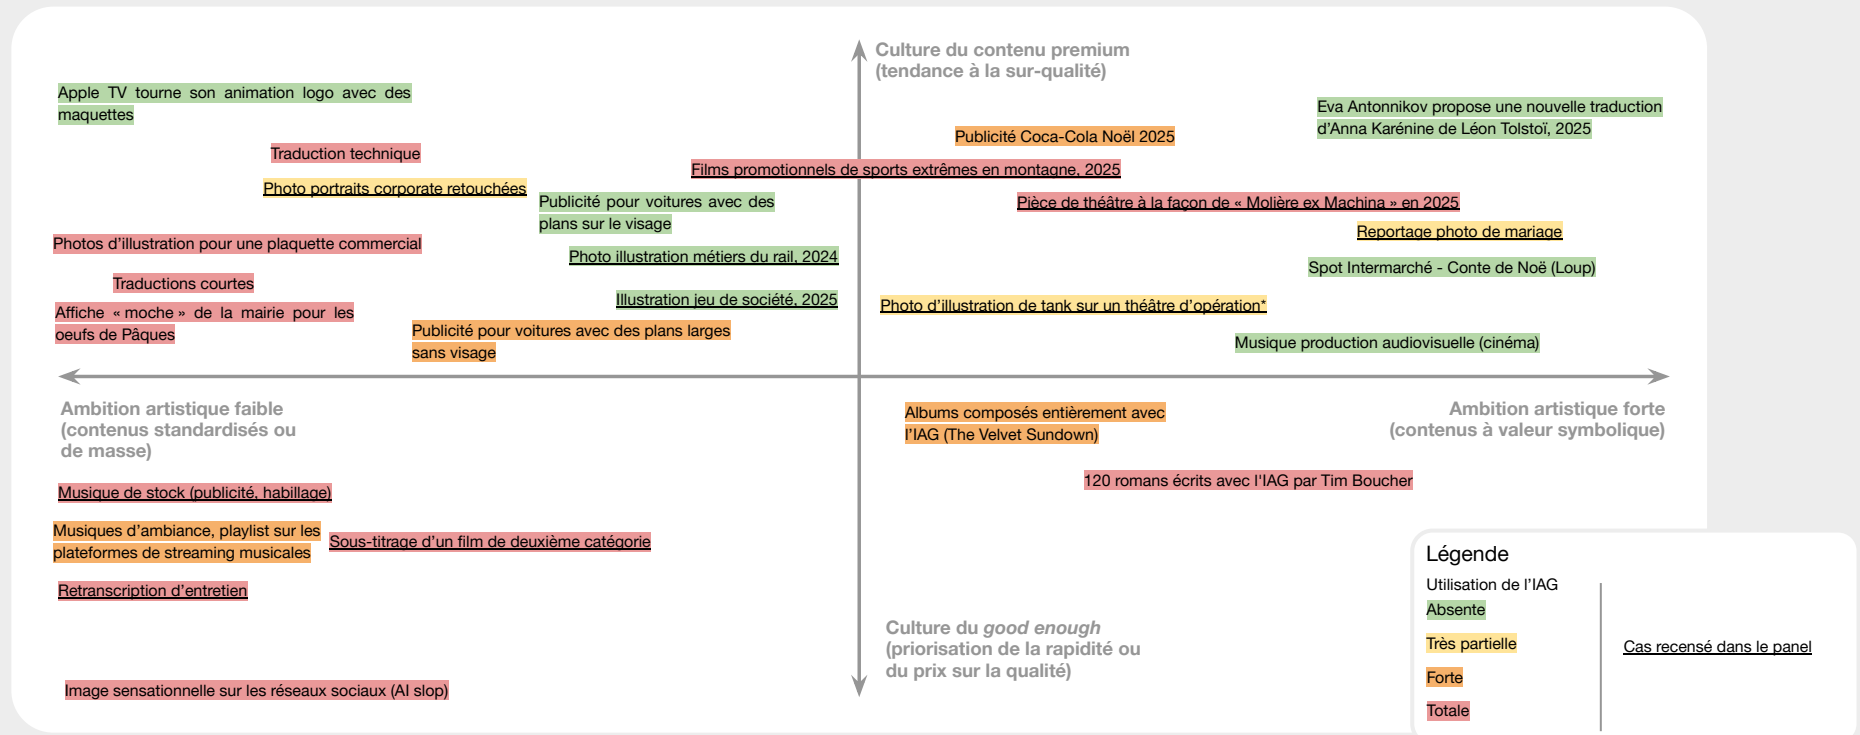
Culture du contenu premium
(tendance à la sur-qualité)

Apple TV tourne son animation logo avec des maquettes

Eva Antonnikov propose une nouvelle traduction d'Anna Karénine de Léon Tolstoï, 2025

Publicité Coca-Cola Noël 2025

Traduction technique

Films promotionnels de sports extrêmes en montagne, 2025

Photo portraits corporate retouchées

Publicité pour voitures avec des plans sur le visage

Pièce de théâtre à la façon de « Molière ex Machina » en 2025

Reportage photo de mariage

Photos d'illustration pour une plaquette commercial

Photo illustration métiers du rail, 2024

Spot Intermarché - Conte de Noë (Loup)

Traductions courtes

Illustration jeu de société, 2025

Photo d'illustration de tank sur un théâtre d'opération*

Affiche « moche » de la mairie pour les oeufs de Pâques

Publicité pour voitures avec des plans larges sans visage

Musique production audiovisuelle (cinéma)

Ambition artistique faible
(contenus standardisés ou de masse)

Albums composés entièrement avec l'IAG (The Velvet Sundown)

Ambition artistique forte
(contenus à valeur symbolique)

120 romans écrits avec l'IAG par Tim Boucher

Musique de stock (publicité, habillage)

Musiques d'ambiance, playlist sur les plateformes de streaming musicales

Sous-titrage d'un film de deuxième catégorie

Retranscription d'entretien

Culture du *good enough*
(priorisation de la rapidité ou du prix sur la qualité)

Image sensationnelle sur les réseaux sociaux (AI slop)

Légende
Utilisation de l'IAG
Absente
Très partielle
Forte
Totale

Cas recensé dans le panel